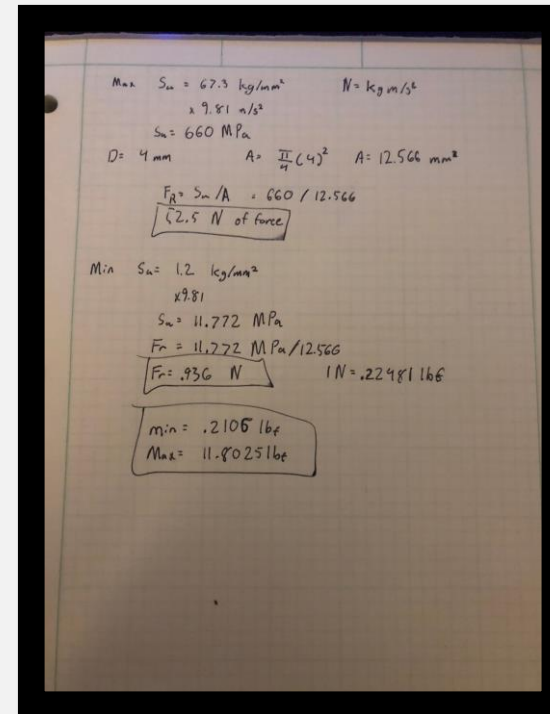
Max $S_u = 67.3$ kg/mm$^2$  N = kg m/s$^2$

$\times 9.81$ m/s$^2$

$S_u = 660$ MPa

D = 4 mm  $A = \frac{\pi}{4}(4)^2$  A = 12.566 mm$^2$

$F_R = S_u / A$ = 660 / 12.566

52.5 N of force

Min $S_u = 1.2$ kg/mm$^2$

x9.81

$S_u = 11.772$ MPa

$F_R = 11.772$ MPa/12.566

$F_R = .936$ N  1N = .22481 lbf

min = .2105 lbf
Max = 11.80251bf